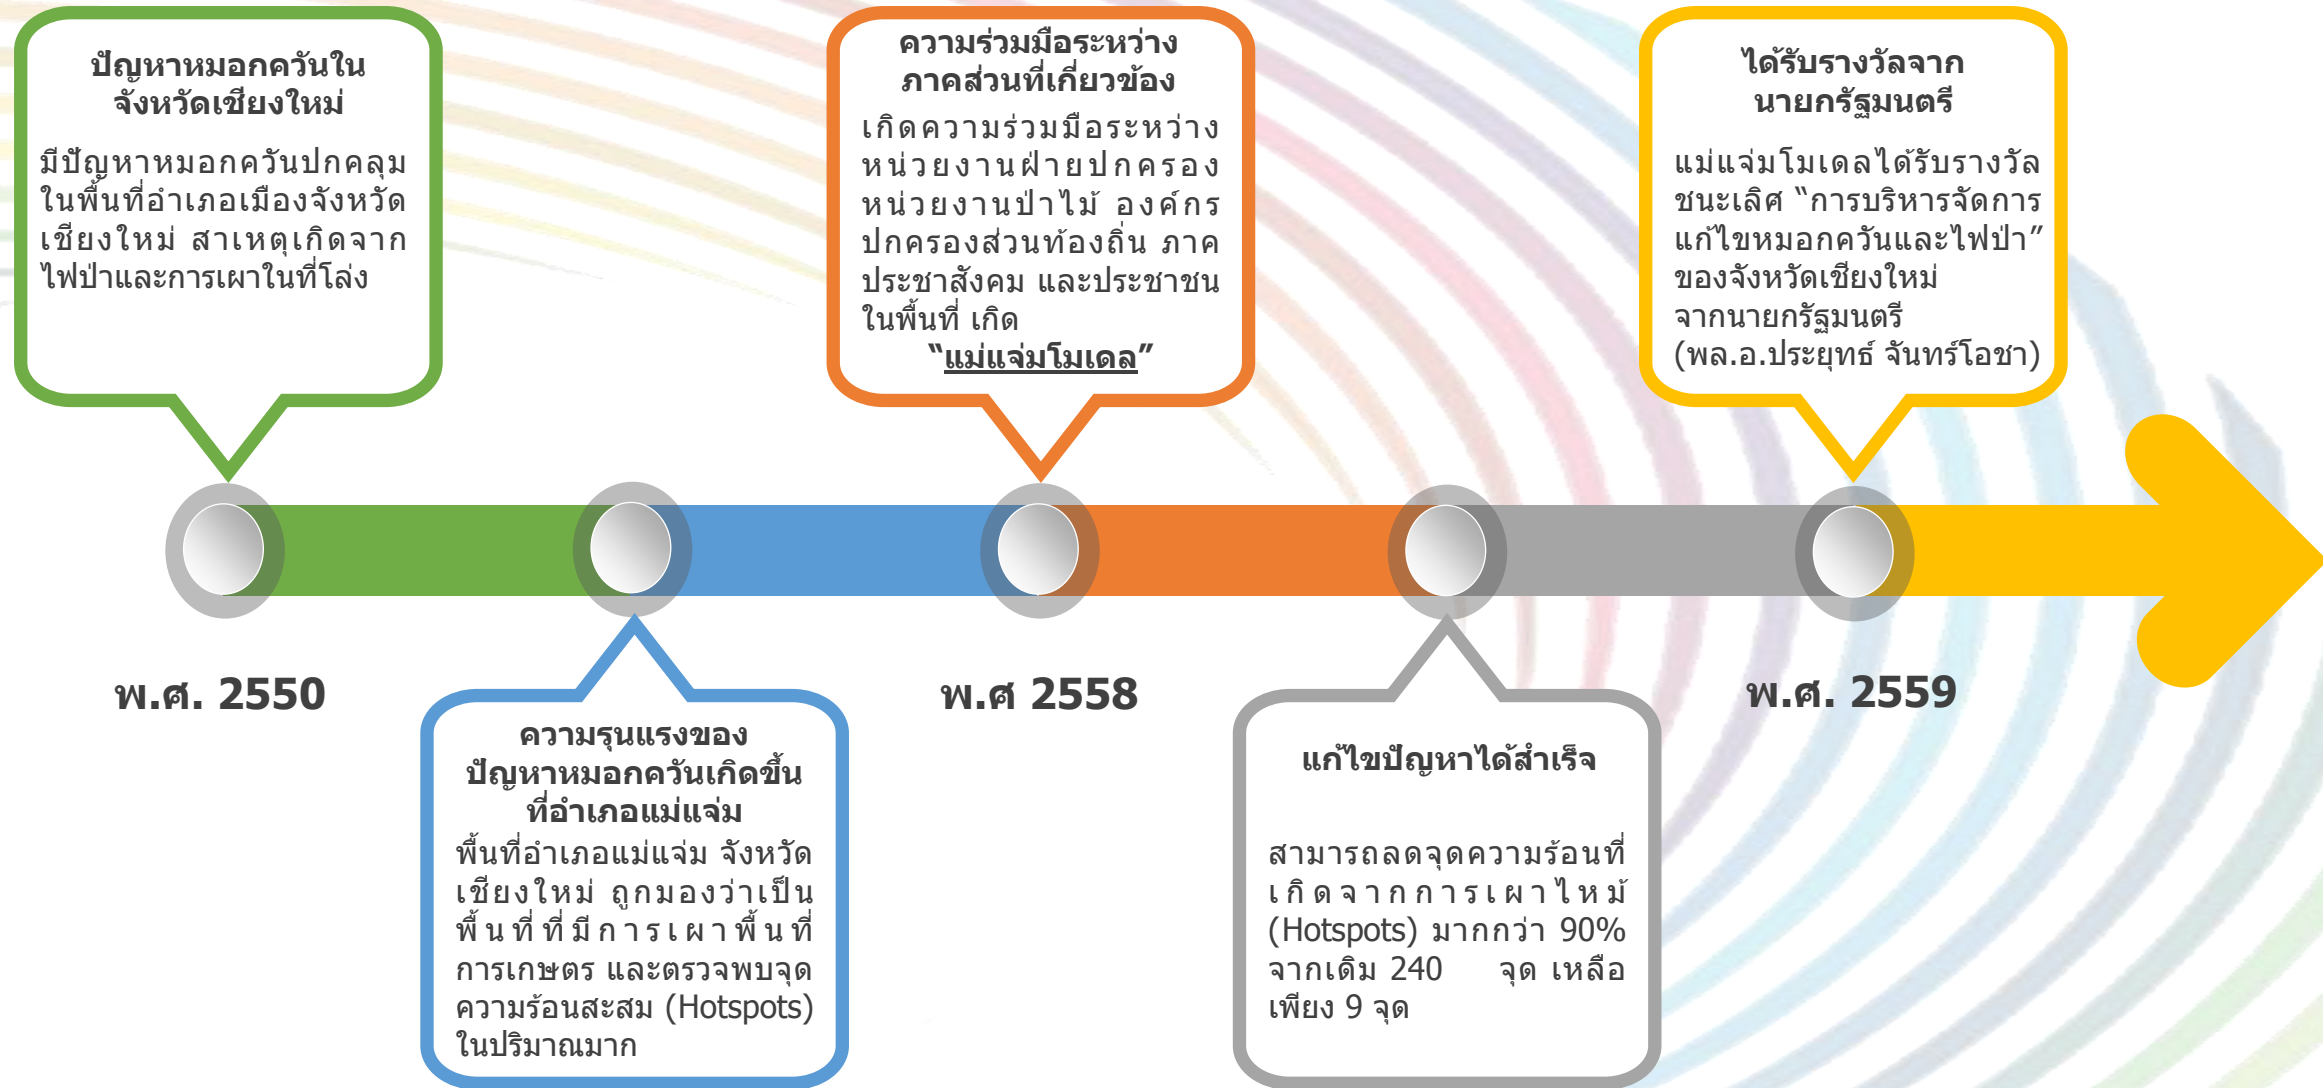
ปัญหาหมอกควันในจังหวัดเชียงใหม่

มีปัญหาหมอกควันปกคลุมในพื้นที่อำเภอเมืองจังหวัดเชียงใหม่ สาเหตุเกิดจากไฟป่าและการเผาในที่โล่ง

ความร่วมมือระหว่างภาคส่วนที่เกี่ยวข้อง

เกิดความร่วมมือระหว่างหน่วยงานฝ่ายปกครอง หน่วยงานป่าไม้ องค์กรปกครองส่วนท้องถิ่น ภาคประชาสังคม และประชาชนในพื้นที่ เกิด "แม่แจ่มโมเดล"

ได้รับรางวัลจากนายกรัฐมนตรี

แม่แจ่มโมเดลได้รับรางวัลชนะเลิศ "การบริหารจัดการแก้ไขหมอกควันและไฟป่า" ของจังหวัดเชียงใหม่ จากนายกรัฐมนตรี (พล.อ.ประยุทธ์ จันทร์โอชา)

พ.ศ. 2550

พ.ศ 2558

พ.ศ. 2559

ความรุนแรงของปัญหาหมอกควันเกิดขึ้นที่อำเภอแม่แจ่ม

พื้นที่อำเภอแม่แจ่ม จังหวัดเชียงใหม่ ถูกมองว่าเป็นพื้นที่ที่มีการเผาพื้นที่การเกษตร และตรวจพบจุดความร้อนสะสม (Hotspots) ในปริมาณมาก

แก้ไขปัญหาได้สำเร็จ

สามารถลดจุดความร้อนที่เกิดจากการเผาไหม้ (Hotspots) มากกว่า 90% จากเดิม 240 จุด เหลือเพียง 9 จุด